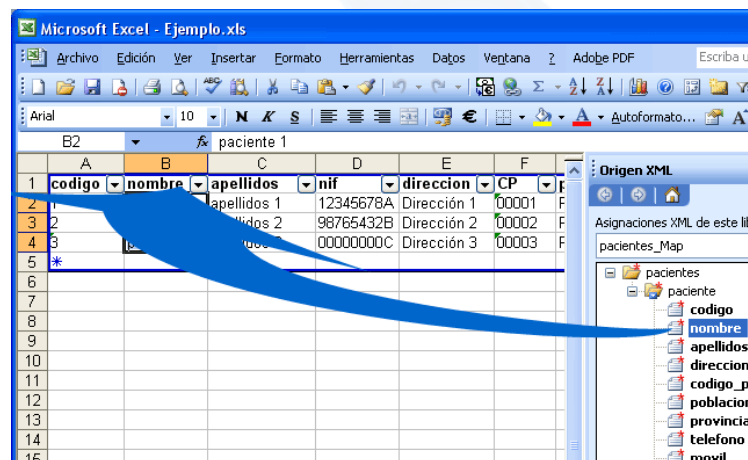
Microsoft Excel - Ejemplo.xls

Archivo Edición Ver Insertar Formato Herramientas Datos Ventana ? Adobe PDF Escriba u

Arial 10 N K S € Autoformato...

B2 fx paciente 1

| | A | B | C | D | E | F |
|---|---|---|---|---|---|---|
| 1 | codigo | nombre | apellidos | nif | direccion | CP |
| 2 | 1 | | apellidos 1 | 12345678A | Dirección 1 | 00001 |
| 3 | 2 | | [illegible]llidos 2 | 98765432B | Dirección 2 | 00002 |
| 4 | 3 | p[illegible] | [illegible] | 00000000C | Dirección 3 | 00003 |
| 5 | * | | | | | |
| 6 | | | | | | |
| 7 | | | | | | |
| 8 | | | | | | |
| 9 | | | | | | |
| 10 | | | | | | |
| 11 | | | | | | |
| 12 | | | | | | |
| 13 | | | | | | |
| 14 | | | | | | |
| 15 | | | | | | |

Origen XML

Asignaciones XML de este li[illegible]

pacientes_Map

pacientes
paciente
codigo
nombre
apellidos
direccion
codigo_p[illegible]
poblacion
provincia
telefono
movil